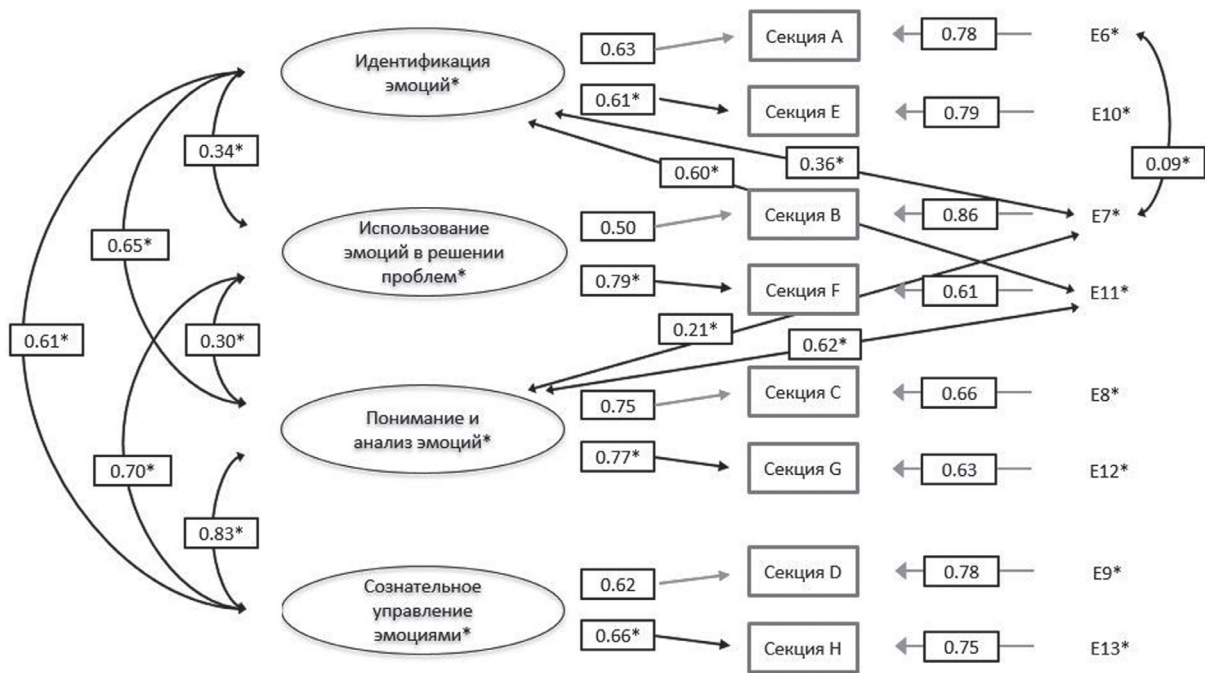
Идентификация эмоций*

0.63
Секция A
0.78
E6*

0.61*
Секция E
0.79
E10*

0.34*

0.60*
0.36*
0.09*

Использование эмоций в решении проблем*

0.50
Секция B
0.86
E7*

0.65*

0.79*
Секция F
0.61
E11*

0.61*

0.30*

0.21*
0.62*

Понимание и анализ эмоций*

0.75
Секция C
0.66
E8*

0.70*

0.77*
Секция G
0.63
E12*

0.83*

Сознательное управление эмоциями*

0.62
Секция D
0.78
E9*

0.66*
Секция H
0.75
E13*